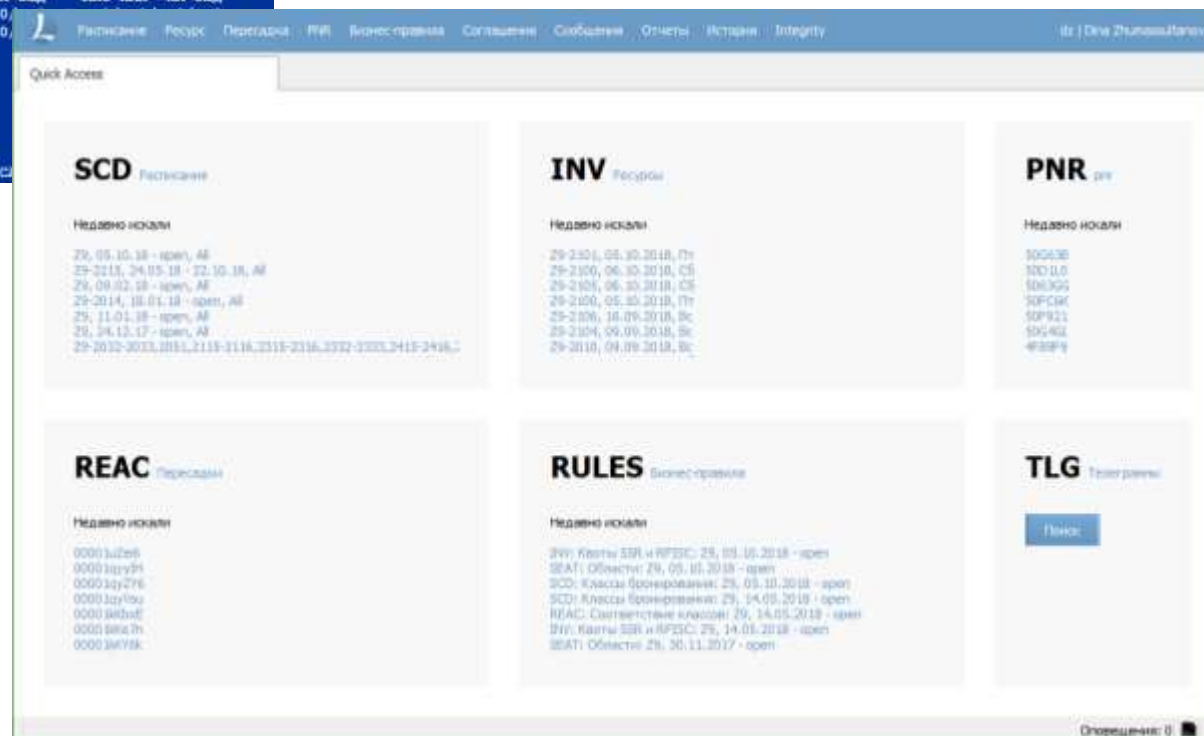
Расписание Ресурс Пересадка PNR Бизнес-правила Соглашения Сообщения Отчеты История Integrity

dz | Dina Zhumasultanova

Quick Access

SCD Расписание

Недавно искали

Z9, 05.10.18 - open, All
Z9-2113, 24.05.18 - 22.10.18, All
Z9, 09.02.18 - open, All
Z9-2014, 10.01.18 - open, All
Z9, 11.01.18 - open, All
Z9, 24.12.17 - open, All
Z9-2032-2033,2011,2115-2116,2315-2316,2332-2333,2415-2416,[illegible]

INV Ресурсы

Недавно искали

Z9-2101, 05.10.2018, Пт
Z9-2100, 06.10.2018, Сб
Z9-2101, 06.10.2018, Сб
Z9-2100, 05.10.2018, Пт
Z9-2106, 16.09.2018, Вс
Z9-2104, 09.09.2018, Вс
Z9-2010, 09.09.2018, Вс

PNR pnr

Недавно искали

5DG63B
5DD1L0
5D63GG
5DFC6K
5DF921
5DG4GL
4F89F9

REAC Пересадки

Недавно искали

00001uZe6
00001qyyIH
00001qyZY6
00001qyYou
00001W0sE
00001Wa7h
00001WY8k

RULES Бизнес-правила

Недавно искали

INV: Квоты SSR и RFISC: Z9, 05.10.2018 - open
SEAT: Области: Z9, 05.10.2018 - open
SCD: Классы бронирования: Z9, 05.10.2018 - open
SCD: Классы бронирования: Z9, 14.05.2018 - open
REAC: Соответствие классов: Z9, 14.05.2018 - open
INV: Квоты SSR и RFISC: Z9, 14.05.2018 - open
SEAT: Области: Z9, 30.11.2017 - open

TLG Телеграммы

Поиск

Оповещения: 0